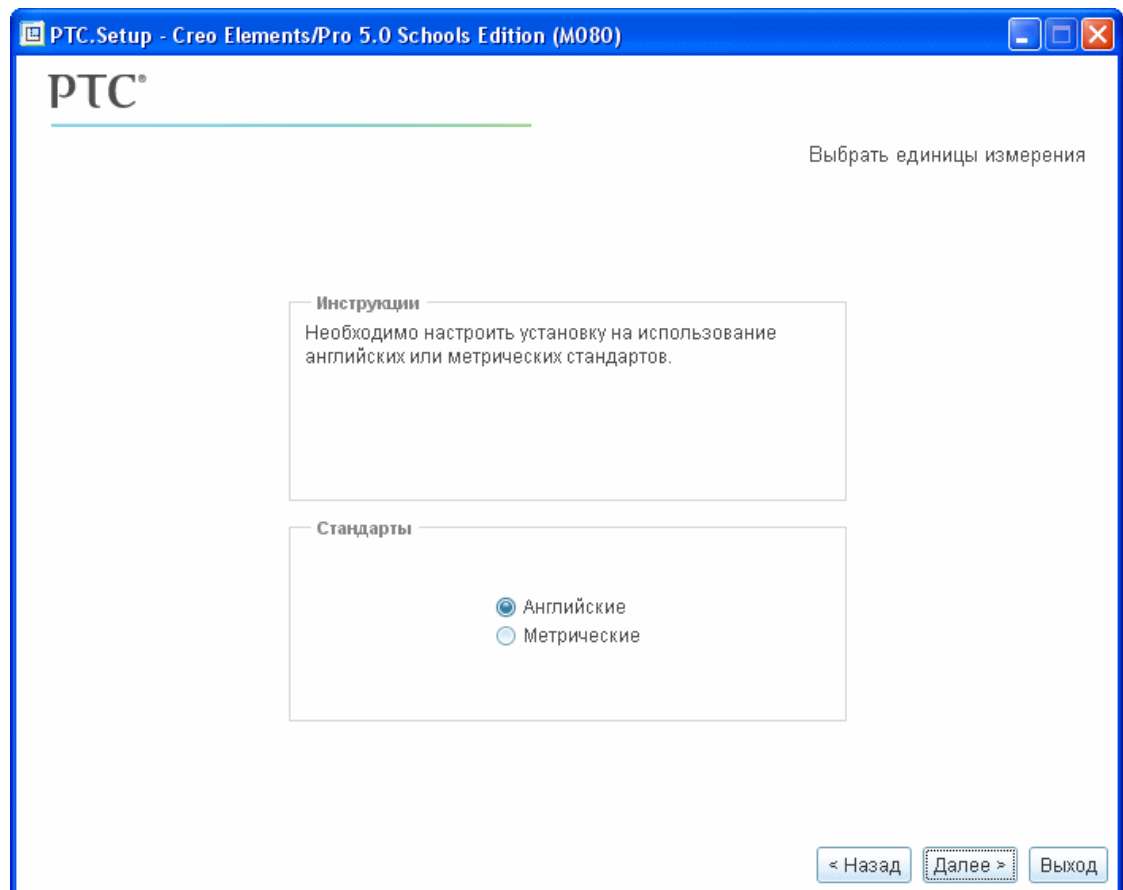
PTC.Setup - Creo Elements/Pro 5.0 Schools Edition (M080)

PTC®

Выбрать единицы измерения

Инструкции

Необходимо настроить установку на использование английских или метрических стандартов.

Стандарты

Английские

Метрические

< Назад

Далее >

Выход